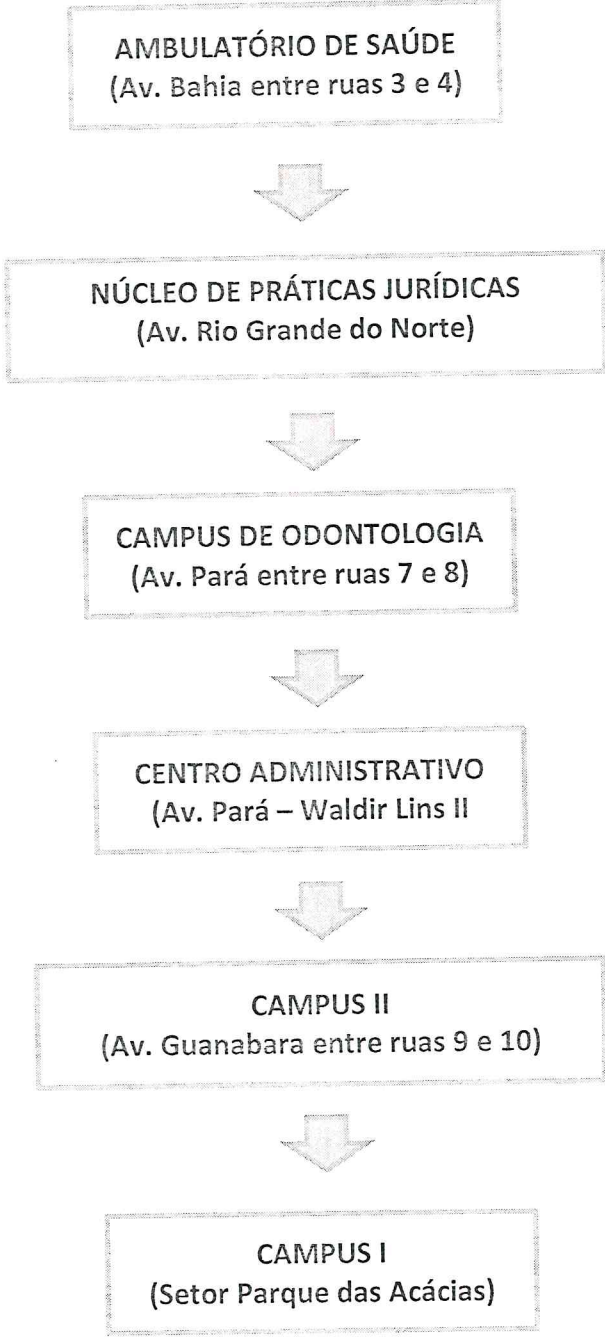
AMBULATÓRIO DE SAÚDE
(Av. Bahia entre ruas 3 e 4)

NÚCLEO DE PRÁTICAS JURÍDICAS
(Av. Rio Grande do Norte)

CAMPUS DE ODONTOLOGIA
(Av. Pará entre ruas 7 e 8)

CENTRO ADMINISTRATIVO
(Av. Pará – Waldir Lins II

CAMPUS II
(Av. Guanabara entre ruas 9 e 10)

CAMPUS I
(Setor Parque das Acácias)